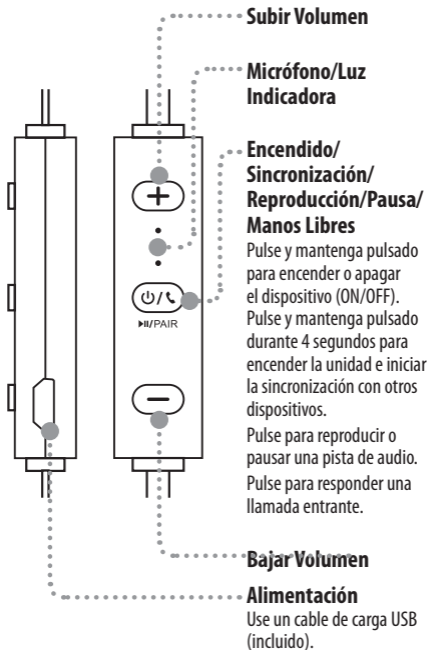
Subir Volumen

Micrófono/Luz Indicadora

Encendido/ Sincronización/ Reproducción/Pausa/ Manos Libres

Pulse y mantenga pulsado para encender o apagar el dispositivo (ON/OFF).

Pulse y mantenga pulsado durante 4 segundos para encender la unidad e iniciar la sincronización con otros dispositivos.

Pulse para reproducir o pausar una pista de audio.

Pulse para responder una llamada entrante.

+

⏻/📞

⏯/PAIR

−

Bajar Volumen

Alimentación

Use un cable de carga USB (incluido).